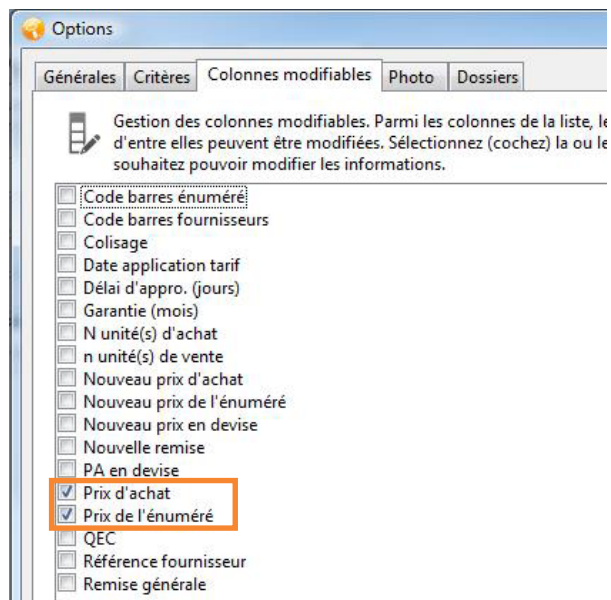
Options

Générales | Critères | Colonnes modifiables | Photo | Dossiers

Gestion des colonnes modifiables. Parmi les colonnes de la liste, le d'entre elles peuvent être modifiées. Sélectionnez (cochez) la ou le souhaitez pouvoir modifier les informations.

Code barres énuméré
Code barres fournisseurs
Colisage
Date application tarif
Délai d'appro. (jours)
Garantie (mois)
N unité(s) d'achat
n unité(s) de vente
Nouveau prix d'achat
Nouveau prix de l'énuméré
Nouveau prix en devise
Nouvelle remise
PA en devise
Prix d'achat
Prix de l'énuméré
QEC
Référence fournisseur
Remise générale